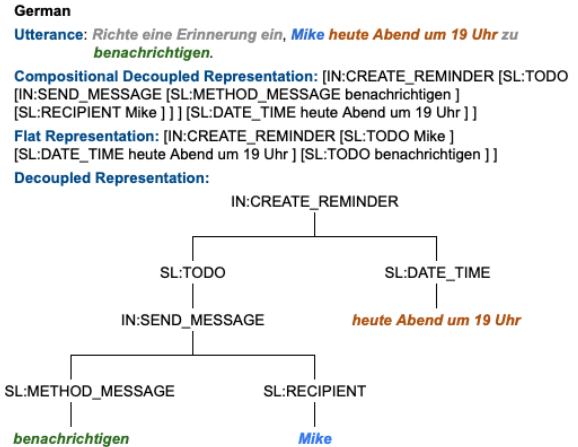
German

Utterance: Richte eine Erinnerung ein, Mike heute Abend um 19 Uhr zu benachrichtigen.

Compositional Decoupled Representation: [IN:CREATE_REMINDER [SL:TODO [IN:SEND_MESSAGE [SL:METHOD_MESSAGE benachrichtigen ] [SL:RECIPIENT Mike ] ] ] [SL:DATE_TIME heute Abend um 19 Uhr ] ]

Flat Representation: [IN:CREATE_REMINDER [SL:TODO Mike ] [SL:DATE_TIME heute Abend um 19 Uhr ] [SL:TODO benachrichtigen ] ]

Decoupled Representation:

IN:CREATE_REMINDER

SL:TODO

SL:DATE_TIME

IN:SEND_MESSAGE

heute Abend um 19 Uhr

SL:METHOD_MESSAGE

SL:RECIPIENT

benachrichtigen

Mike